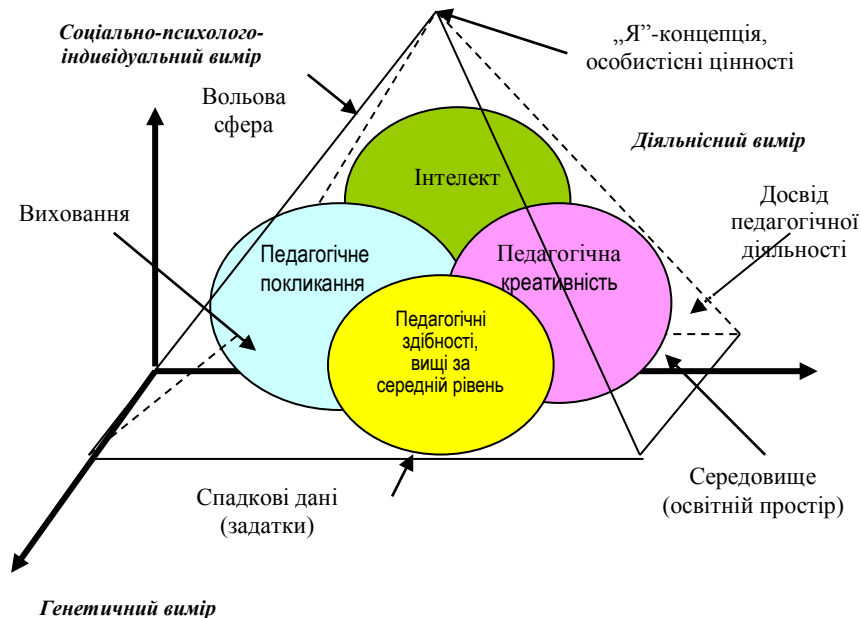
Соціально-психолого-індивідуальний вимір

„Я”-концепція, особистісні цінності

Вольова сфера

Діяльнісний вимір

Інтелект

Виховання

Досвід педагогічної діяльності

Педагогічне покликання

Педагогічна креативність

Педагогічні здібності, вищі за середній рівень

Середовище (освітній простір)

Спадкові дані (задатки)

Генетичний вимір